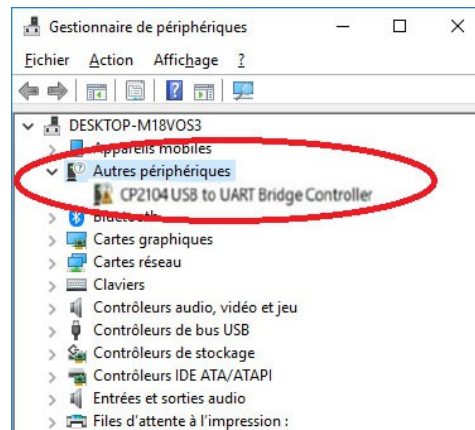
Gestionnaire de périphériques

Fichier Action Affichage ?

DESKTOP-M18VOS3
Appareils mobiles
Autres périphériques
CP2104 USB to UART Bridge Controller
Bluetooth
Cartes graphiques
Cartes réseau
Claviers
Contrôleurs audio, vidéo et jeu
Contrôleurs de bus USB
Contrôleurs de stockage
Contrôleurs IDE ATA/ATAPI
Entrées et sorties audio
Files d'attente à l'impression :